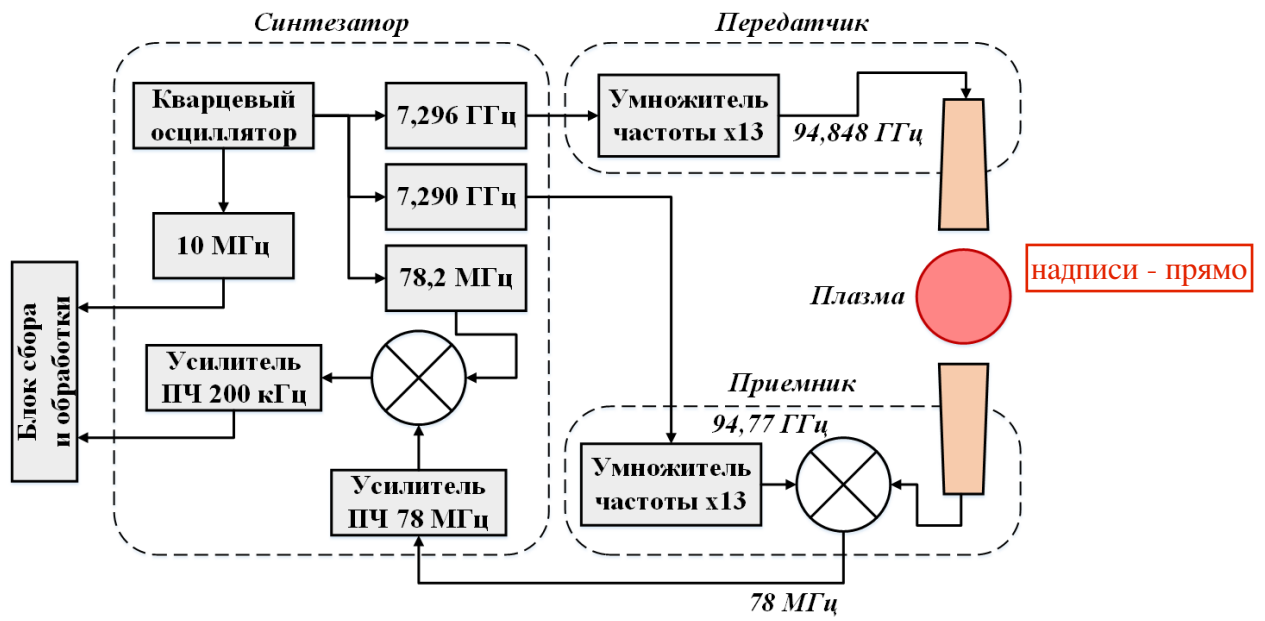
Синтезатор

Передатчик

Кварцевый осциллятор

7,296 ГГц

Умножитель частоты x13

94,848 ГГц

7,290 ГГц

10 МГц

78,2 МГц

Плазма

надписи - прямо

Блок сбора и обработки

Усилитель ПЧ 200 кГц

Приемник

94,77 ГГц

Умножитель частоты x13

Усилитель ПЧ 78 МГц

78 МГц